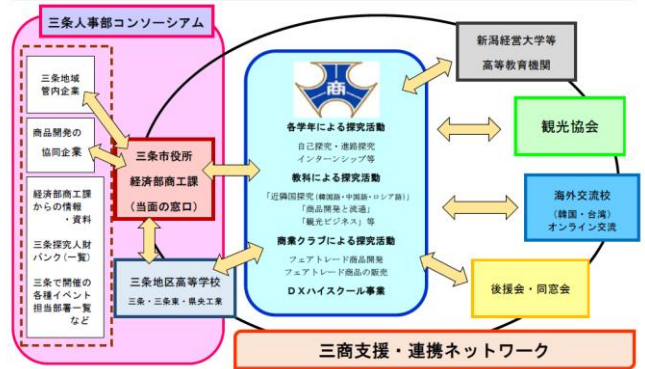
三条人事部コンソーシアム

三条地域管内企業

商品開発の協同企業

経済部商工課からの情報・資料

三条探究人財バンク（一覧）

三条で開催の各種イベント担当部署一覧など

三条市役所
経済部商工課
（当面の窓口）

三条地区高等学校
三条・三条東・県央工業

各学年による探究活動
自己探究・進路探究
インターンシップ等

教科による探究活動
「近隣国探究（韓国語・中国語・ロシア語）」
「商品開発と流通」
「観光ビジネス」等

商業クラブによる探究活動
フェアトレード商品開発
フェアトレード商品の販売

ＤＸハイスクール事業

新潟経営大学等
高等教育機関

観光協会

海外交流校
（韓国・台湾）
オンライン交流

後援会・同窓会

三商支援・連携ネットワーク